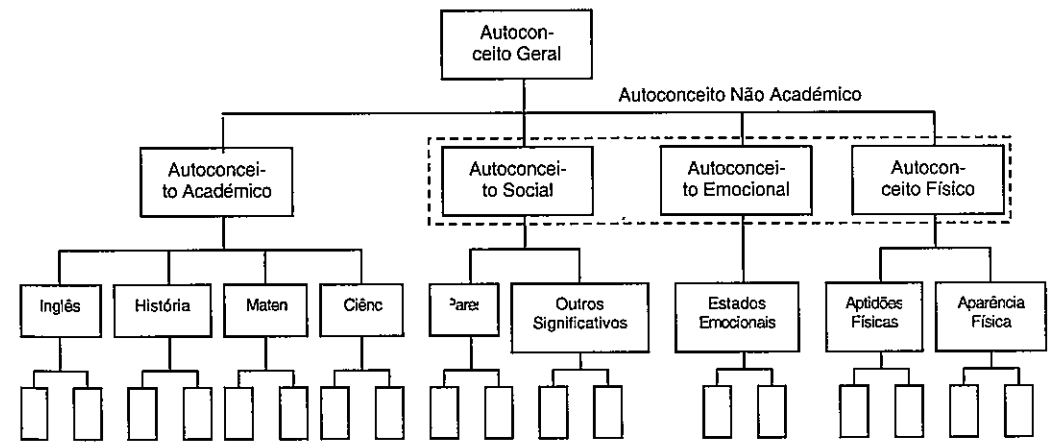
Autoconceito Geral

Autoconceito Não Académico

Autoconceito Académico

Autoconceito Social

Autoconceito Emocional

Autoconceito Físico

Inglês

História

Maten

Ciênc

Pares

Outros Significativos

Estados Emocionais

Aptidões Físicas

Aparência Física